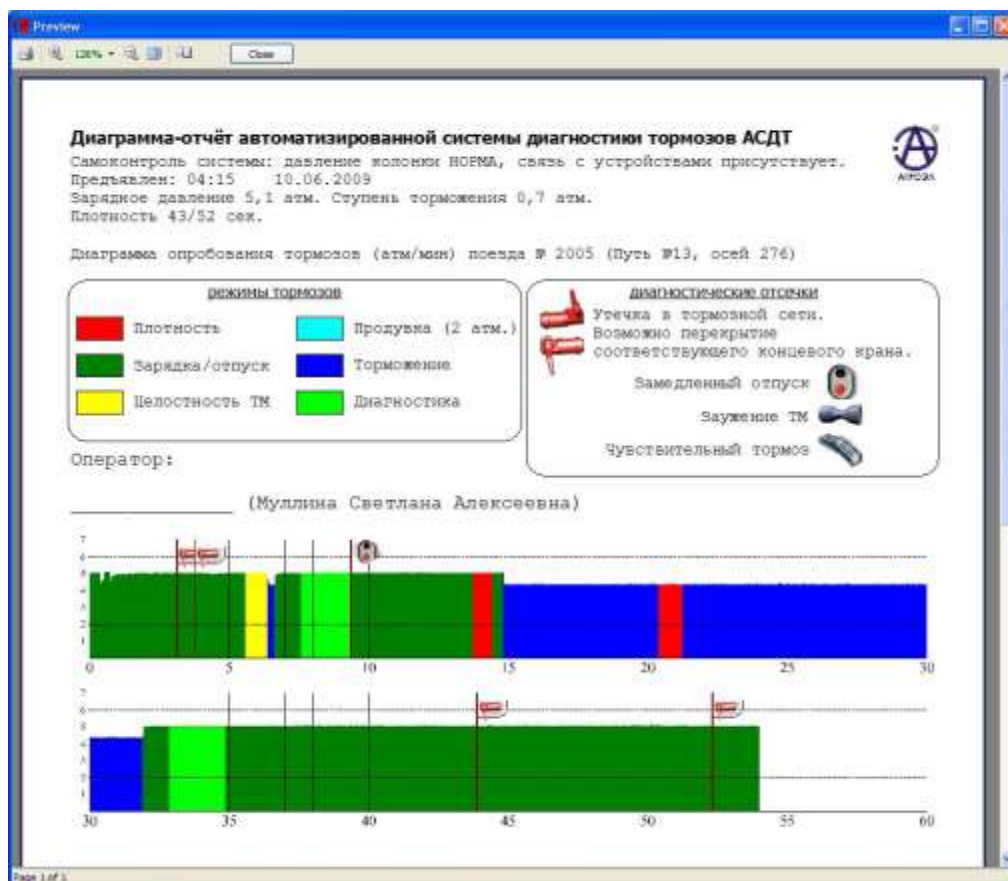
Preview

128% Close

Диаграмма-отчёт автоматизированной системы диагностики тормозов АСДТ

Самоконтроль системы: давление колонки НОРМА, связь с устройствами присутствует.
Предъявлен: 04:15 10.06.2009
Зарядное давление 5,1 атм. Ступень торможения 0,7 атм.
Плотность 43/52 сек.

АЛЬСОЛ

Диаграмма опробования тормозов (атм/мин) поезда № 2005 (Путь №13, осей 276)

режимы тормозов

Плотность
Продувка (2 атм.)
Зарядка/отпуск
Торможение
Целостность ТМ
Диагностика

диагностические отсечки

Утечка в тормозной сети. Возможно перекрытие соответствующего концевого крана.
Замедленный отпуск
Заужение ТМ
Чувствительный тормоз

Оператор:

__________ (Муллина Светлана Алексеевна)

7
6
5
4
3
2
1
0 5 10 15 20 25 30

7
6
5
4
3
2
1
30 35 40 45 50 55 60

Page 1 of 1